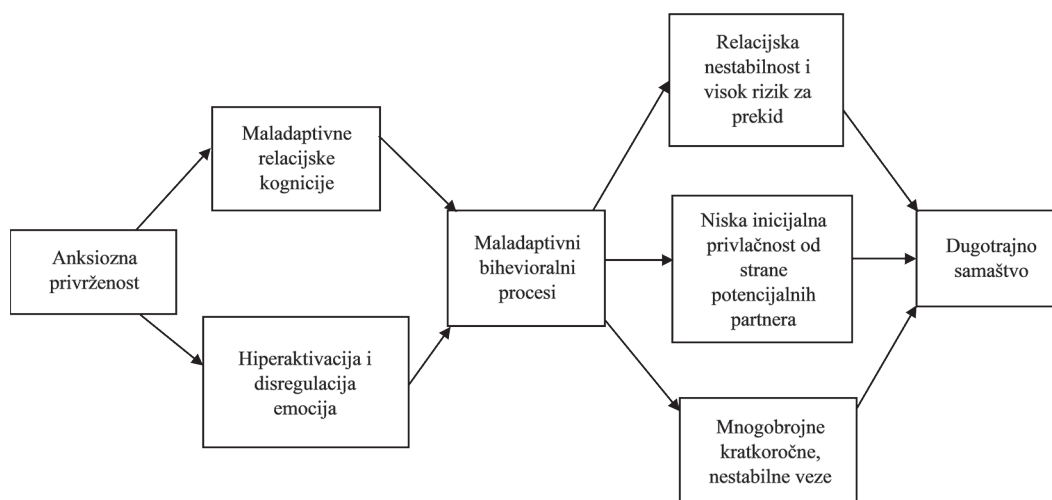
Anksiozna privrženost

Maladaptivne relacijske kognicije

Hiperaktivacija i disregulacija emocija

Maladaptivni bihevioralni procesi

Relacijska nestabilnost i visok rizik za prekid

Niska inicijalna privlačnost od strane potencijalnih partnera

Mnogobrojne kratkoročne, nestabilne veze

Dugotrajno samaštvo